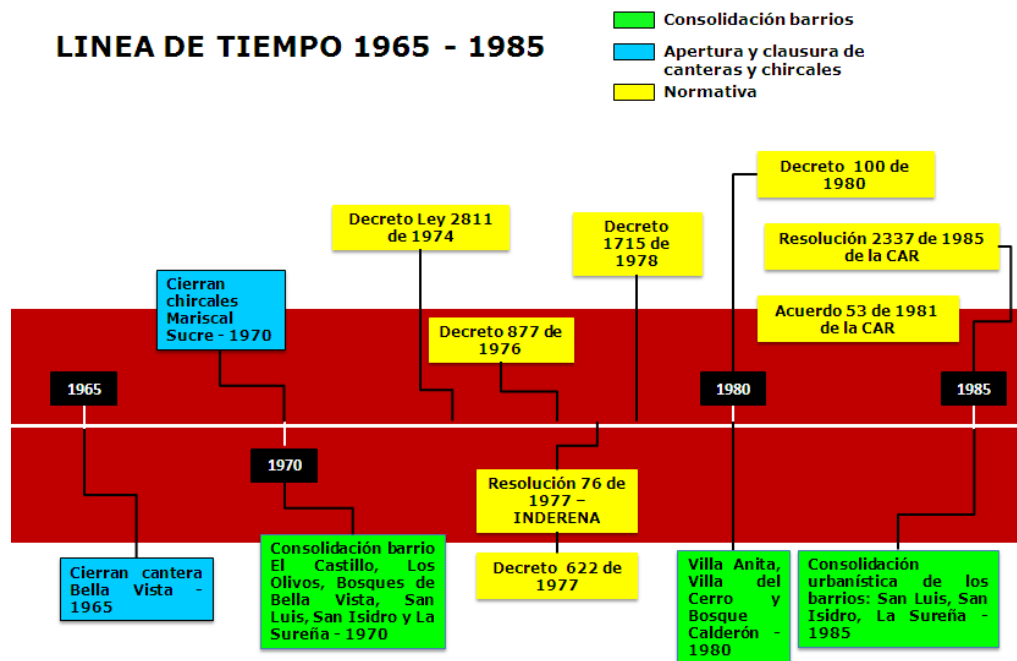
LINEA DE TIEMPO 1965 - 1985

Consolidación barrios
Apertura y clausura de canteras y chircales
Normativa

Decreto 100 de 1980

Decreto Ley 2811 de 1974

Decreto 1715 de 1978

Resolución 2337 de 1985 de la CAR

Cierran chircales Mariscal Sucre - 1970

Acuerdo 53 de 1981 de la CAR

Decreto 877 de 1976

1965

1980

1985

1970

Resolución 76 de 1977 – INDERENA

Cierran cantera Bella Vista - 1965

Consolidación barrio El Castillo, Los Olivos, Bosques de Bella Vista, San Luis, San Isidro y La Sureña - 1970

Decreto 622 de 1977

Villa Anita, Villa del Cerro y Bosque Calderón - 1980

Consolidación urbanística de los barrios: San Luis, San Isidro, La Sureña - 1985